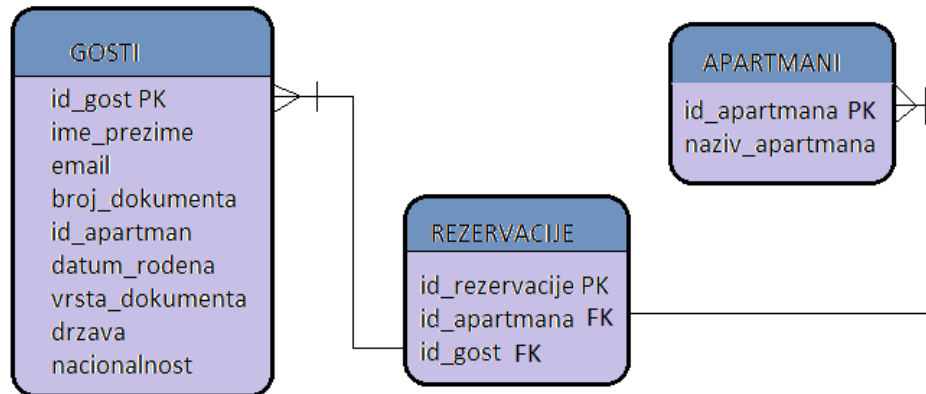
GOSTI

id_gost PK
ime_prezime
email
broj_dokumenta
id_apartman
datum_rodena
vrsta_dokumenta
drzava
nacionalnost

APARTMANI

id_apartmana PK
naziv_apartmana

REZERVACIJE

id_rezervacije PK
id_apartmana FK
id_gost FK